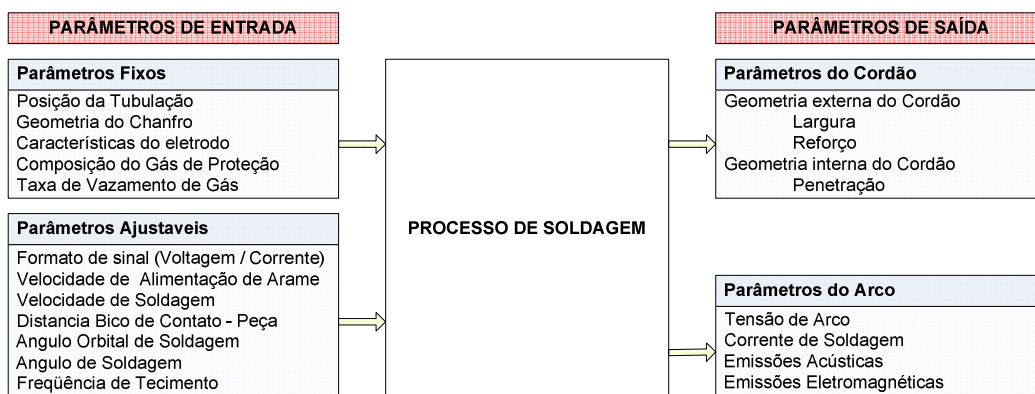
PARÂMETROS DE ENTRADA

Parâmetros Fixos

Posição da Tubulação
Geometria do Chanfro
Características do eletrodo
Composição do Gás de Proteção
Taxa de Vazamento de Gás

Parâmetros Ajustaveis

Formato de sinal (Voltagem / Corrente)
Velocidade de Alimentação de Arame
Velocidade de Soldagem
Distancia Bico de Contato - Peça
Angulo Orbital de Soldagem
Angulo de Soldagem
Freqüência de Tecimento

PROCESSO DE SOLDAGEM

PARÂMETROS DE SAÍDA

Parâmetros do Cordão

Geometria externa do Cordão
Largura
Reforço
Geometria interna do Cordão
Penetração

Parâmetros do Arco

Tensão de Arco
Corrente de Soldagem
Emissões Acústicas
Emissões Eletromagnéticas